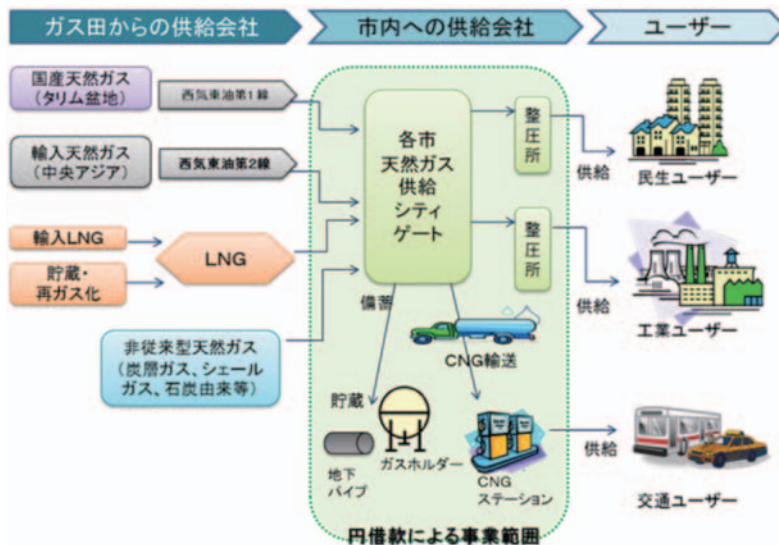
ガス田からの供給会社

市内への供給会社

ユーザー

国産天然ガス
(タリム盆地)

西気東輸第1線

輸入天然ガス
(中央アジア)

西気東輸第2線

輸入LNG

LNG

貯蔵・
再ガス化

非従来型天然ガス
(炭層ガス、シェールガス、石炭由来等)

各市
天然ガス
供給
シティ
ゲート

整圧所

整圧所

備蓄

CNG輸送

貯蔵

地下
パイプ

ガスホルダー

CNG
ステーション

供給

民生ユーザー

供給

工業ユーザー

供給

交通ユーザー

円借款による事業範囲